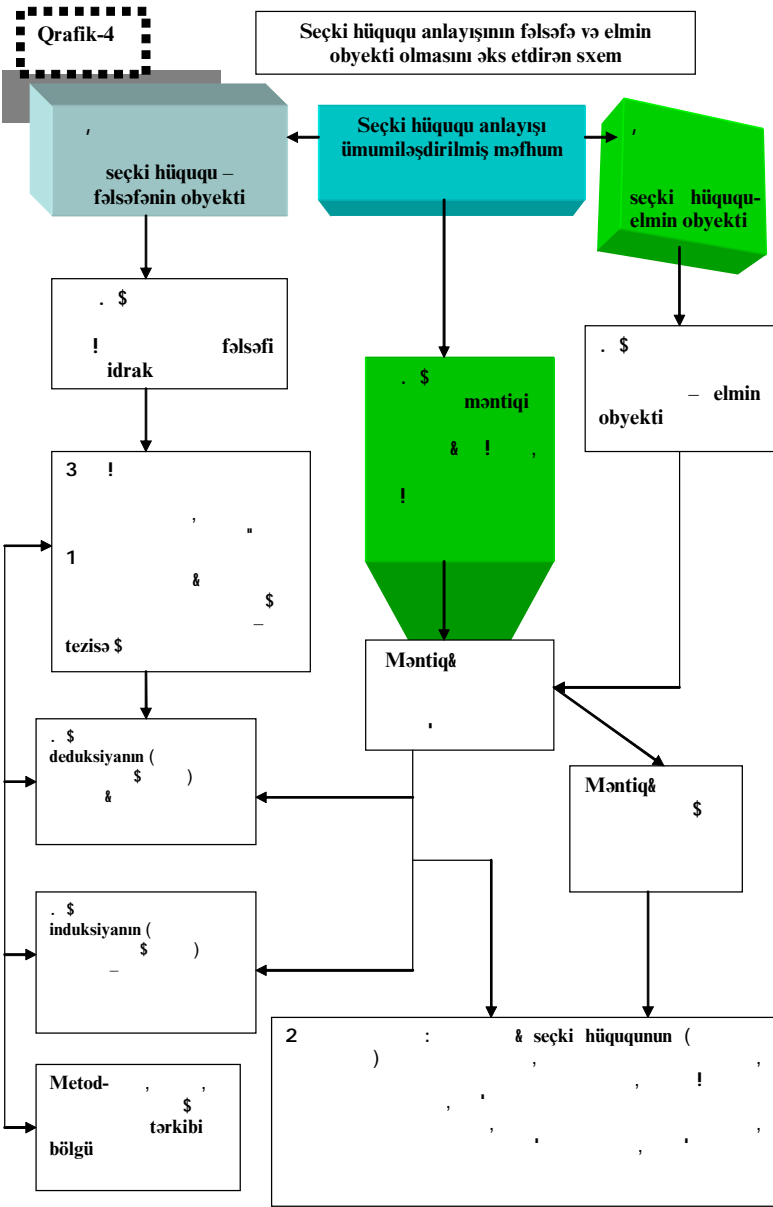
Qrafik-4

Seçki hüququ anlayışının fəlsəfə və elmin obyekti olmasını əks etdirən sxem

,

seçki hüququ – fəlsəfənin obyekti

Seçki hüququ anlayışı ümumiləşdirilmiş məfhum

,

seçki hüququ-elmin obyekti

. $

! fəlsəfi idrak

. $ məntiqi

& ! ,

!

. $

– elmin obyekti

3 !

, "

1

&

$

–

tezisə $

Məntiq&

'

. $
deduksiyanın (
$ )
&

Məntiq&
$

. $
induksiyanın (
$ )
–

2 : & seçki hüququnun (
) , ,
, !
, '
, ' , ' ,

Metod- , ,
$
tərkibi
bölgü